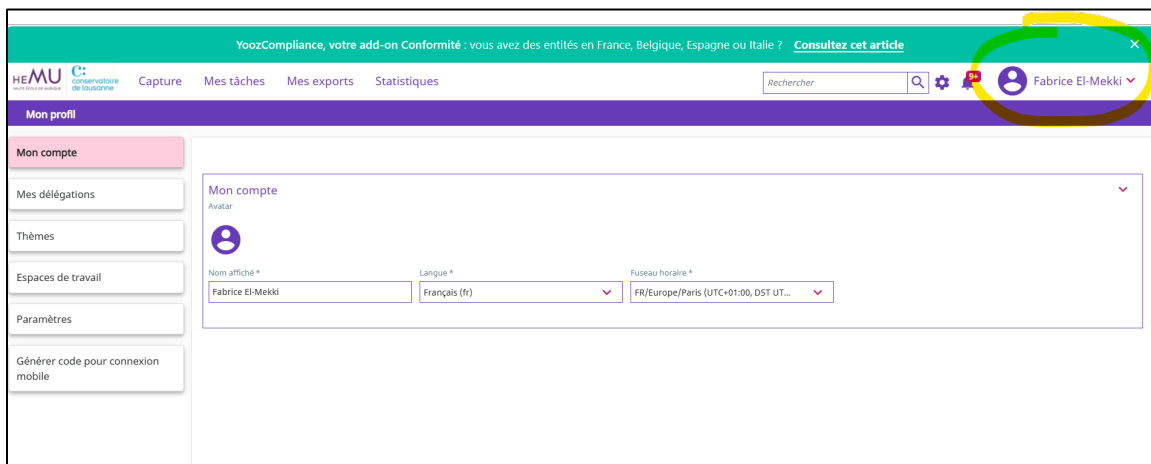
YoozCompliance, votre add-on Conformité : vous avez des entités en France, Belgique, Espagne ou Italie ? Consultez cet article ×

HEMU HAUTE ÉCOLE DE MUSIQUE C: conservatoire de lausanne Capture Mes tâches Mes exports Statistiques Rechercher 9+ Fabrice El-Mekki

Mon profil

Mon compte

Mes délégations

Thèmes

Espaces de travail

Paramètres

Générer code pour connexion mobile

Mon compte
Avatar

Nom affiché *
Fabrice El-Mekki

Langue *
Français (fr)

Fuseau horaire *
FR/Europe/Paris (UTC+01:00, DST UT...